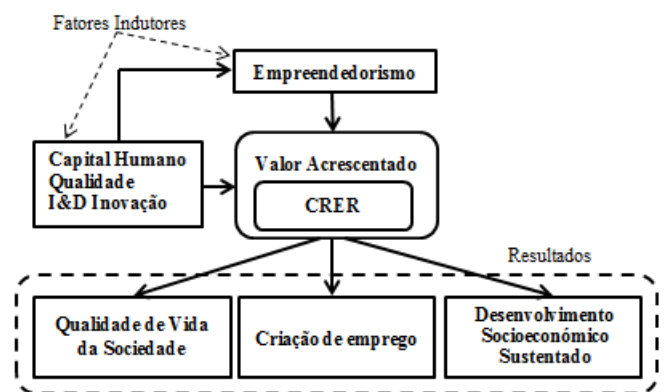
Fatores Indutores

Empreendedorismo

Capital Humano
Qualidade
I&D Inovação

Valor Acrescentado

CRER

Resultados

Qualidade de Vida da Sociedade

Criação de emprego

Desenvolvimento Socioeconómico Sustentado